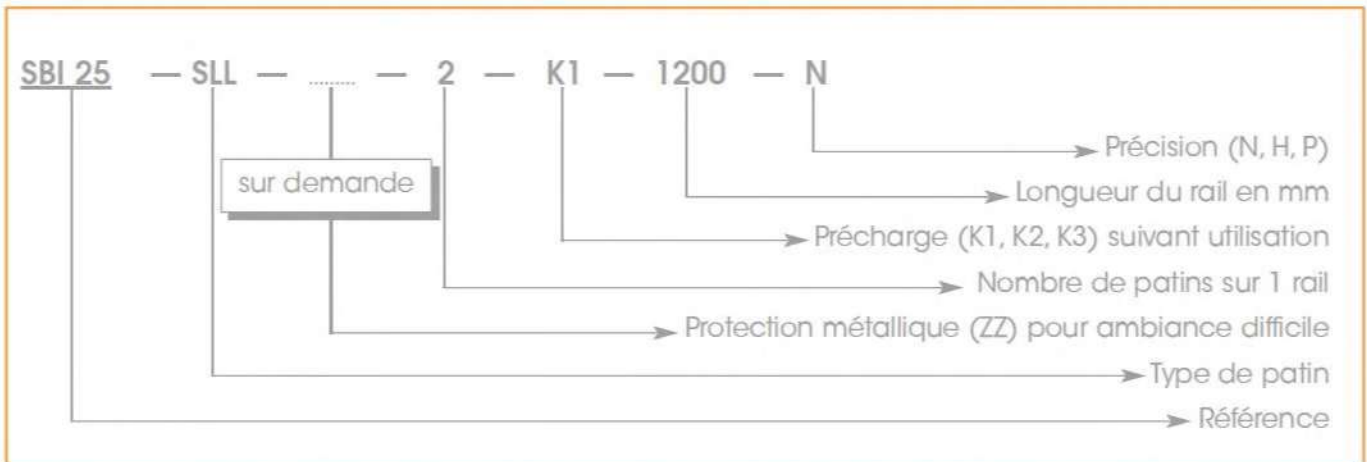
SBI 25 — SLL — ........ — 2 — K1 — 1200 — N

sur demande

Précision (N, H, P)

Longueur du rail en mm

Précharge (K1, K2, K3) suivant utilisation

Nombre de patins sur 1 rail

Protection métallique (ZZ) pour ambiance difficile

Type de patin

Référence